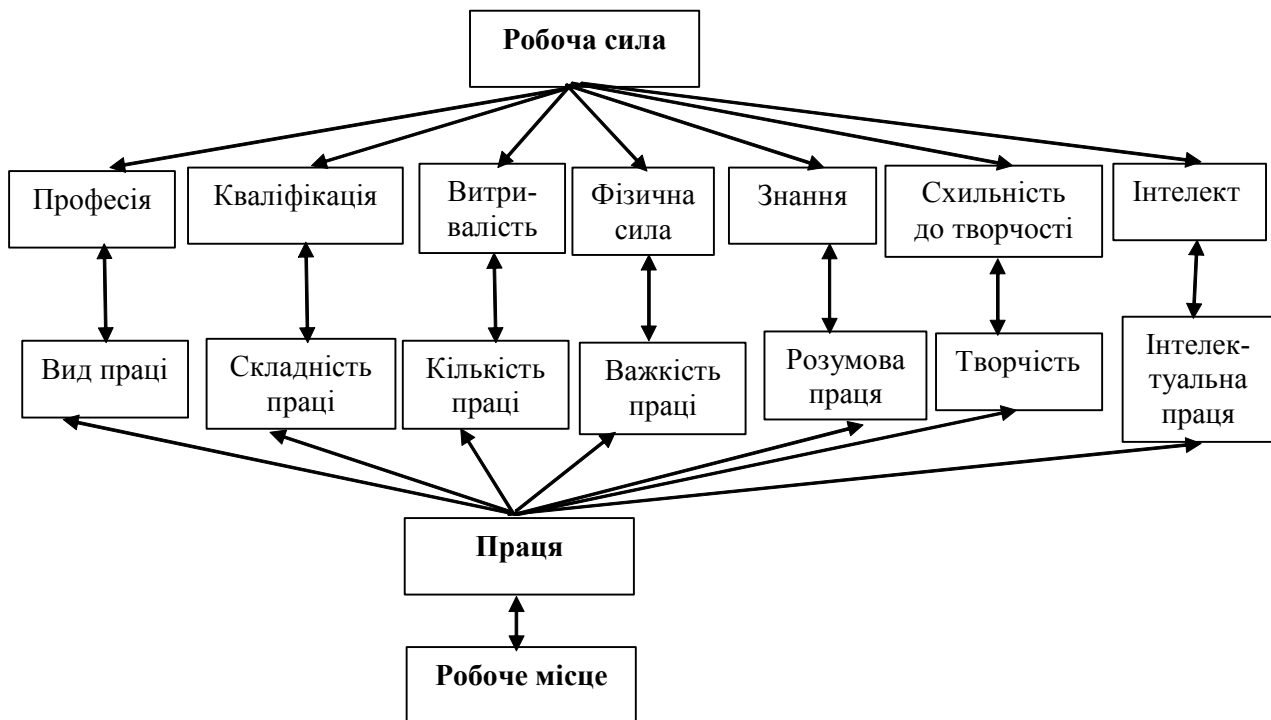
Робоча сила

Професія

Кваліфікація

Витривалість

Фізична сила

Знання

Схильність до творчості

Інтелект

Вид праці

Складність праці

Кількість праці

Важкість праці

Розумова праця

Творчість

Інтелектуальна праця

Праця

Робоче місце